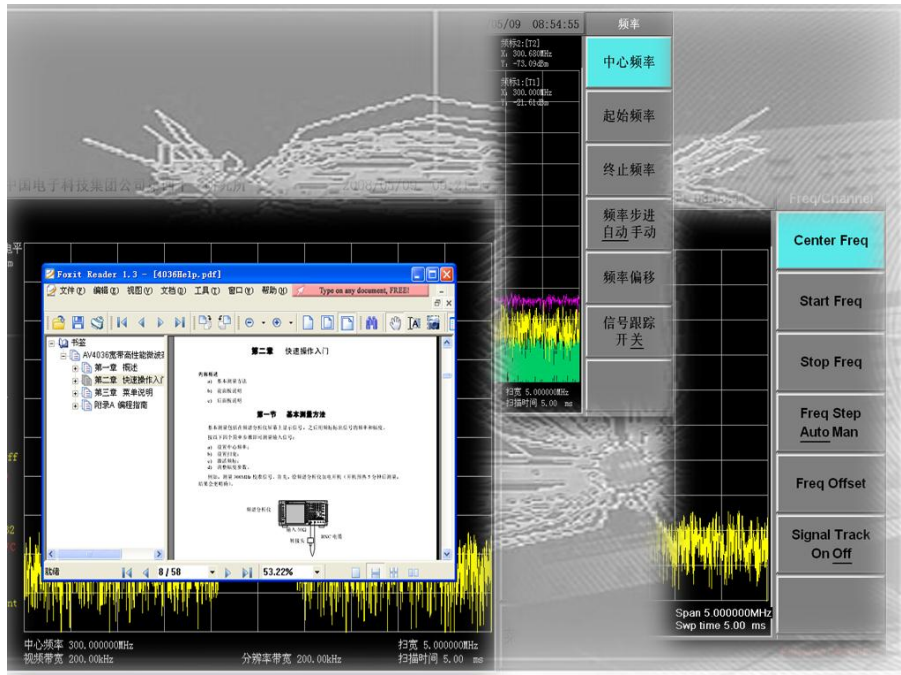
中国电子科技集团公司

5/09 08:54:55

频标2:[T2]
X: 300.680MHz
Y: -73.09dBm

频标1:[T1]
X: 300.000MHz
Y: -21.61dBm

扫宽 5.000000MHz
扫描时间 5.00 ms

频率

中心频率

起始频率

终止频率

频率步进
自动 手动

频率偏移

信号跟踪
开 关

Freq/Channel

Center Freq

Start Freq

Stop Freq

Freq Step
Auto Man

Freq Offset

Signal Track
On Off

Span 5.000000MHz
Swp time 5.00 ms

电平

Foxit Reader 1.3 - [4036Help.pdf]

文件(F) 编辑(E) 视图(V) 文档(D) 工具(T) 窗口(W) 帮助(H)

Type on any document, FREE!

书签

AV4036宽带高性能微波频

第一章 概述

第二章 快速操作入门

第三章 菜单说明

附录A 编程指南

第二章 快速操作入门

第一节 基本测量方法

就绪

8 / 58

53.22%

中心频率 300.000000MHz
视频带宽 200.00kHz

分辨率带宽 200.00kHz

扫宽 5.000000MHz
扫描时间 5.00 ms